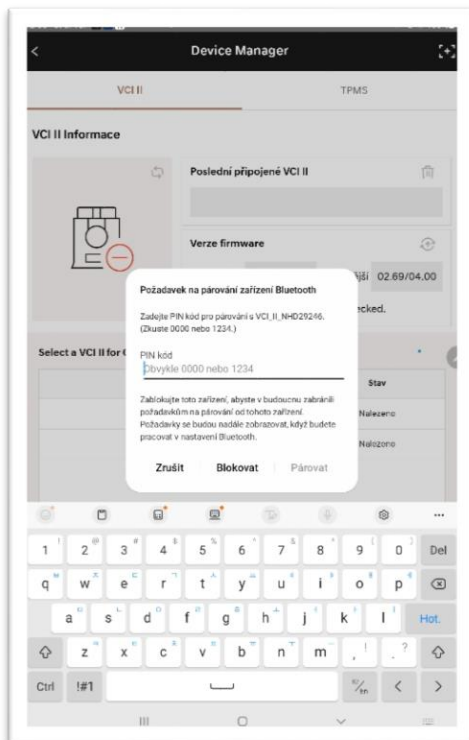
Device Manager

VCI II

TPMS

VCI II Informace

Poslední připojené VCI II

Verze firmware

ější 02.69/04.00

ecked.

Select a VCI II for C

Stav

Nalezeno

Nalezeno

Požadavek na párování zařízení Bluetooth

Zadejte PIN kód pro párování s VCI_II_NHD29246. (Zkuste 0000 nebo 1234.)

PIN kód

Obvykle 0000 nebo 1234

Zablokujte toto zařízení, abyste v budoucnu zabránili požadavkům na párování od tohoto zařízení. Požadavky se budou nadále zobrazovat, když budete pracovat v nastavení Bluetooth.

Zrušit

Blokovat

Párovat

1 2 3 4 5 6 7 8 9 0 Del

q w e r t y u i o p

a s d f g h j k l Hot.

z x c v b n m , . ?

Ctrl !#1